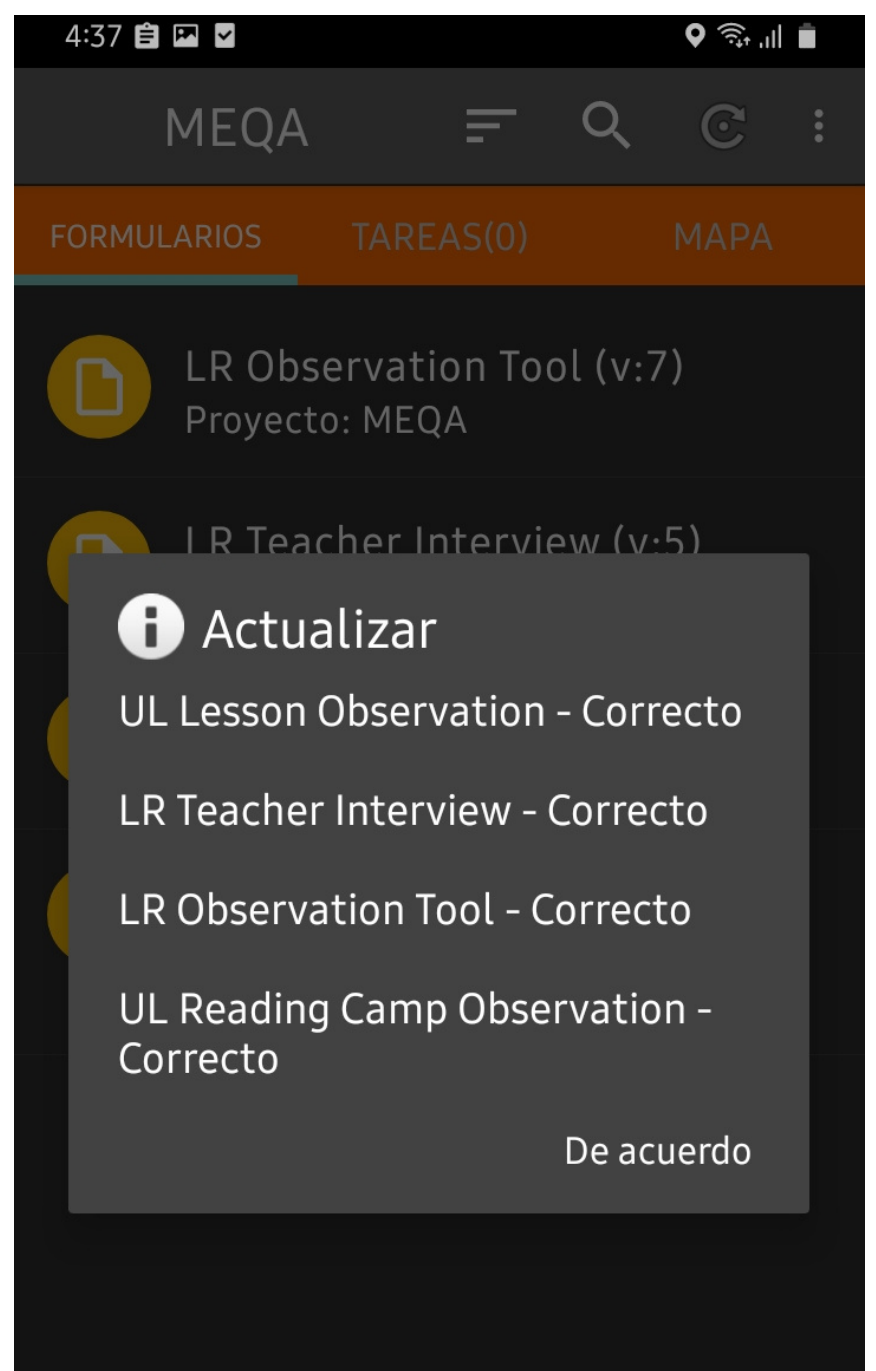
4:37

MEQA

FORMULARIOS TAREAS(0) MAPA

LR Observation Tool (v:7)
Proyecto: MEQA

LR Teacher Interview (v:5)

Actualizar

UL Lesson Observation - Correcto

LR Teacher Interview - Correcto

LR Observation Tool - Correcto

UL Reading Camp Observation - Correcto

De acuerdo